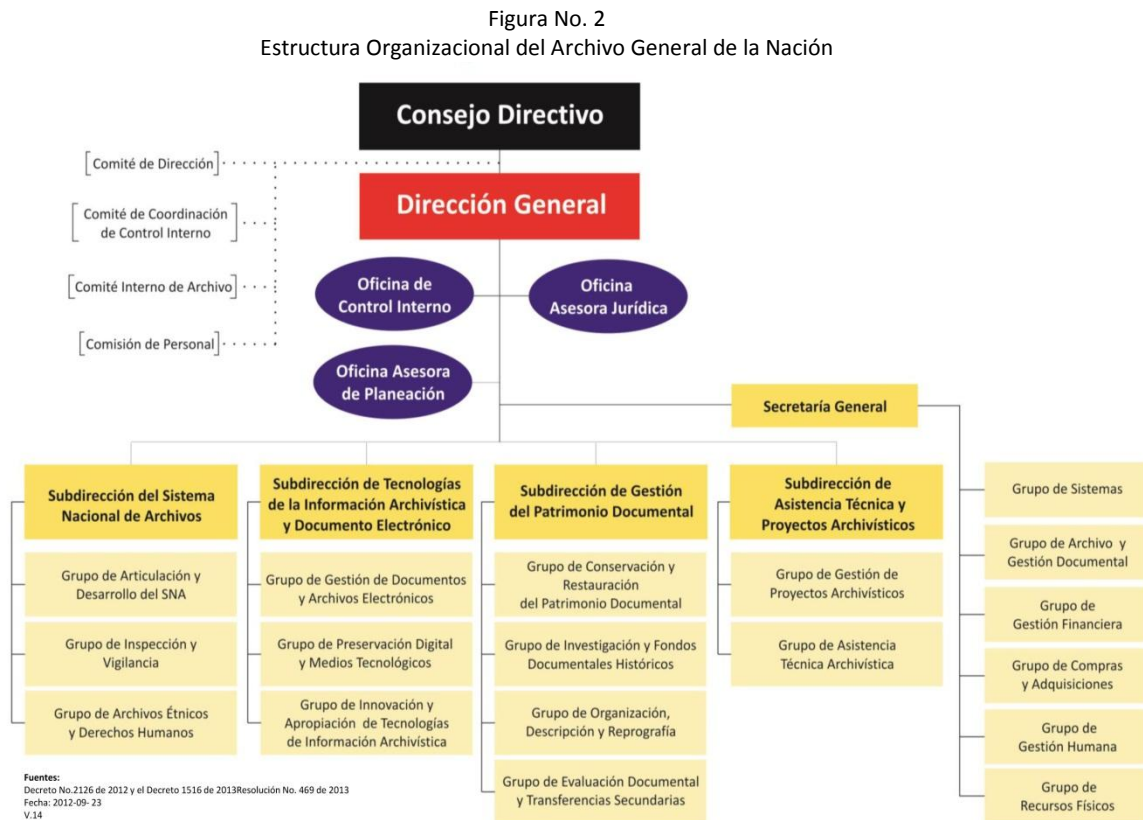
Figura No. 2
Estructura Organizacional del Archivo General de la Nación

Consejo Directivo

Comité de Dirección

Comité de Coordinación de Control Interno

Comité Interno de Archivo

Comisión de Personal

Dirección General

Oficina de Control Interno

Oficina Asesora Jurídica

Oficina Asesora de Planeación

Secretaría General

Subdirección del Sistema Nacional de Archivos

Grupo de Articulación y Desarrollo del SNA

Grupo de Inspección y Vigilancia

Grupo de Archivos Étnicos y Derechos Humanos

Subdirección de Tecnologías de la Información Archivística y Documento Electrónico

Grupo de Gestión de Documentos y Archivos Electrónicos

Grupo de Preservación Digital y Medios Tecnológicos

Grupo de Innovación y Apropiación de Tecnologías de Información Archivística

Subdirección de Gestión del Patrimonio Documental

Grupo de Conservación y Restauración del Patrimonio Documental

Grupo de Investigación y Fondos Documentales Históricos

Grupo de Organización, Descripción y Reprografía

Grupo de Evaluación Documental y Transferencias Secundarias

Subdirección de Asistencia Técnica y Proyectos Archivísticos

Grupo de Gestión de Proyectos Archivísticos

Grupo de Asistencia Técnica Archivística

Grupo de Sistemas

Grupo de Archivo y Gestión Documental

Grupo de Gestión Financiera

Grupo de Compras y Adquisiciones

Grupo de Gestión Humana

Grupo de Recursos Físicos

Fuentes:
Decreto No.2126 de 2012 y el Decreto 1516 de 2013Resolución No. 469 de 2013
Fecha: 2012-09- 23
V.14